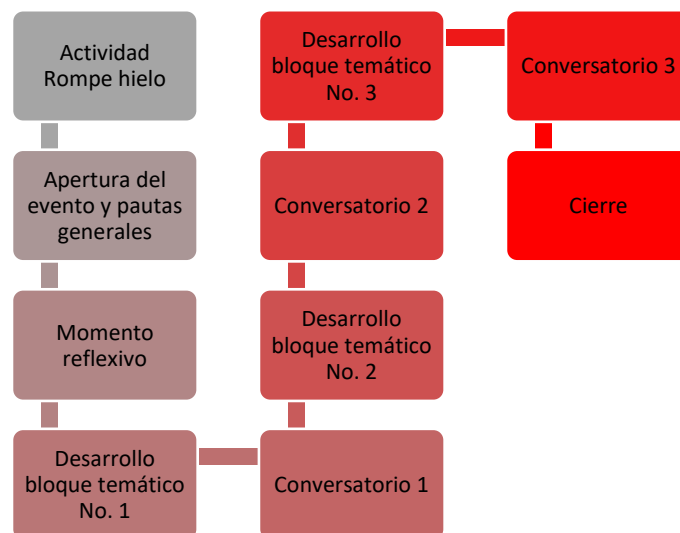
Actividad Rompe hielo

Apertura del evento y pautas generales

Momento reflexivo

Desarrollo bloque temático No. 1

Conversatorio 1

Desarrollo bloque temático No. 2

Conversatorio 2

Desarrollo bloque temático No. 3

Conversatorio 3

Cierre